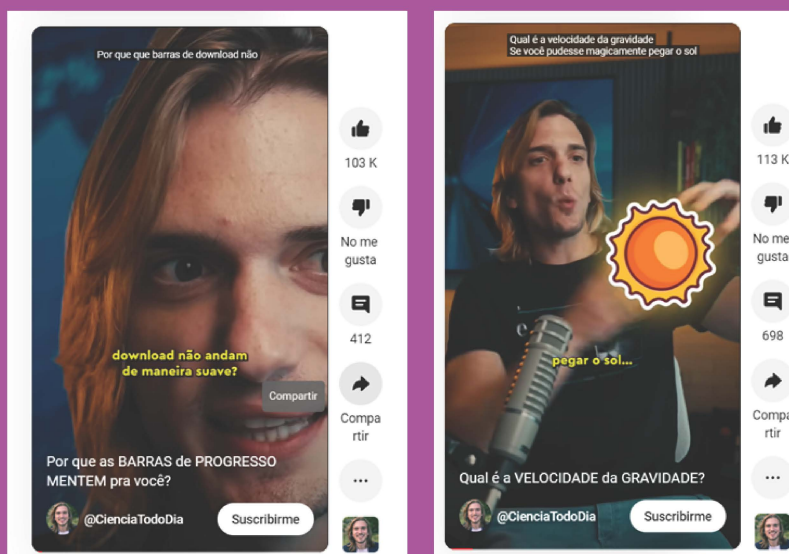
Por que que barras de download não

download não andam de maneira suave?

Compartir

Por que as BARRAS de PROGRESSO MENTEM pra você?

@CienciaTodoDia

Suscribirme

103 K

No me gusta

412

Compartir

...

Qual é a velocidade da gravidade
Se você pudesse magicamente pegar o sol

pegar o sol...

Qual é a VELOCIDADE da GRAVIDADE?

@CienciaTodoDia

Suscribirme

113 K

No me gusta

698

Compartir

...